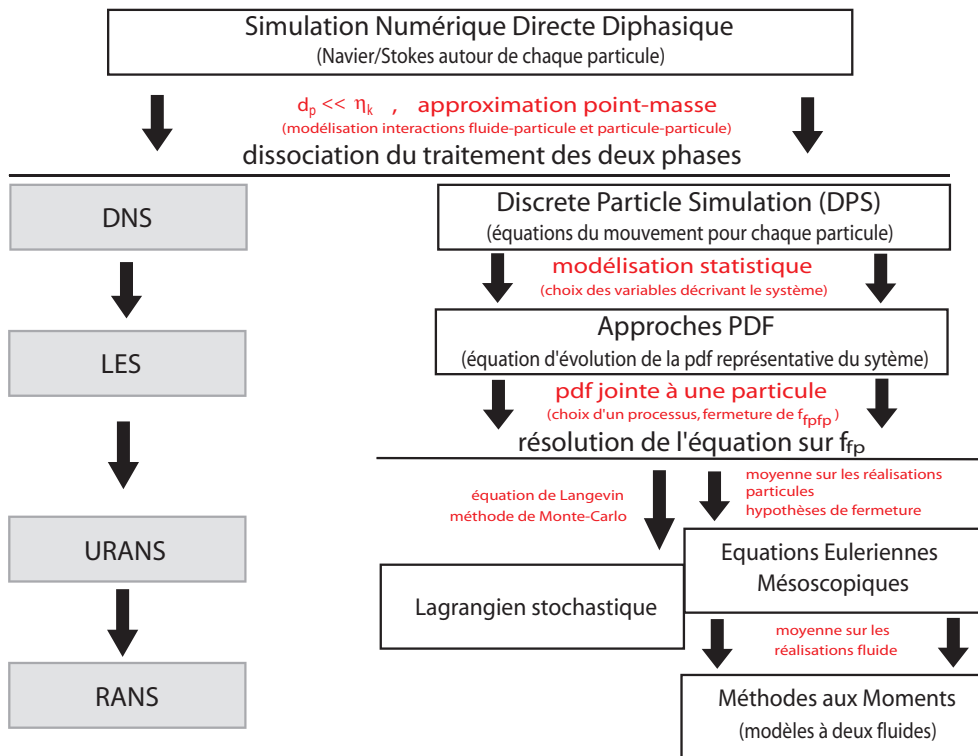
Simulation Numérique Directe Diphasique
(Navier/Stokes autour de chaque particule)

$d_p << \eta_k$ , approximation point-masse
(modélisation interactions fluide-particule et particule-particule)

dissociation du traitement des deux phases

DNS

LES

URANS

RANS

Discrete Particle Simulation (DPS)
(équations du mouvement pour chaque particule)

modélisation statistique
(choix des variables décrivant le système)

Approches PDF
(équation d'évolution de la pdf représentative du sytème)

pdf jointe à une particule
(choix d'un processus, fermeture de $f_{fpfp}$ )

résolution de l'équation sur $f_{fp}$

équation de Langevin
méthode de Monte-Carlo

moyenne sur les réalisations particules
hypothèses de fermeture

Equations Euleriennes Mésoscopiques

Lagrangien stochastique

moyenne sur les réalisations fluide

Méthodes aux Moments
(modèles à deux fluides)